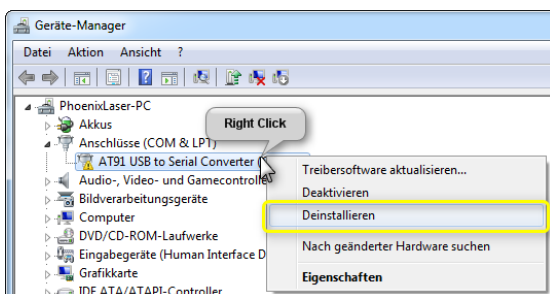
Geräte-Manager

Datei Aktion Ansicht ?

PhoenixLaser-PC
Akkus
Anschlüsse (COM & LPT)
AT91 USB to Serial Converter
Audio-, Video- und Gamecontrolle
Bildverarbeitungsgeräte
Computer
DVD/CD-ROM-Laufwerke
Eingabegeräte (Human Interface D
Grafikkarte
IDE ATA/ATAPI-Controller

Right Click

Treibersoftware aktualisieren...
Deaktivieren
Deinstallieren
Nach geänderter Hardware suchen
Eigenschaften